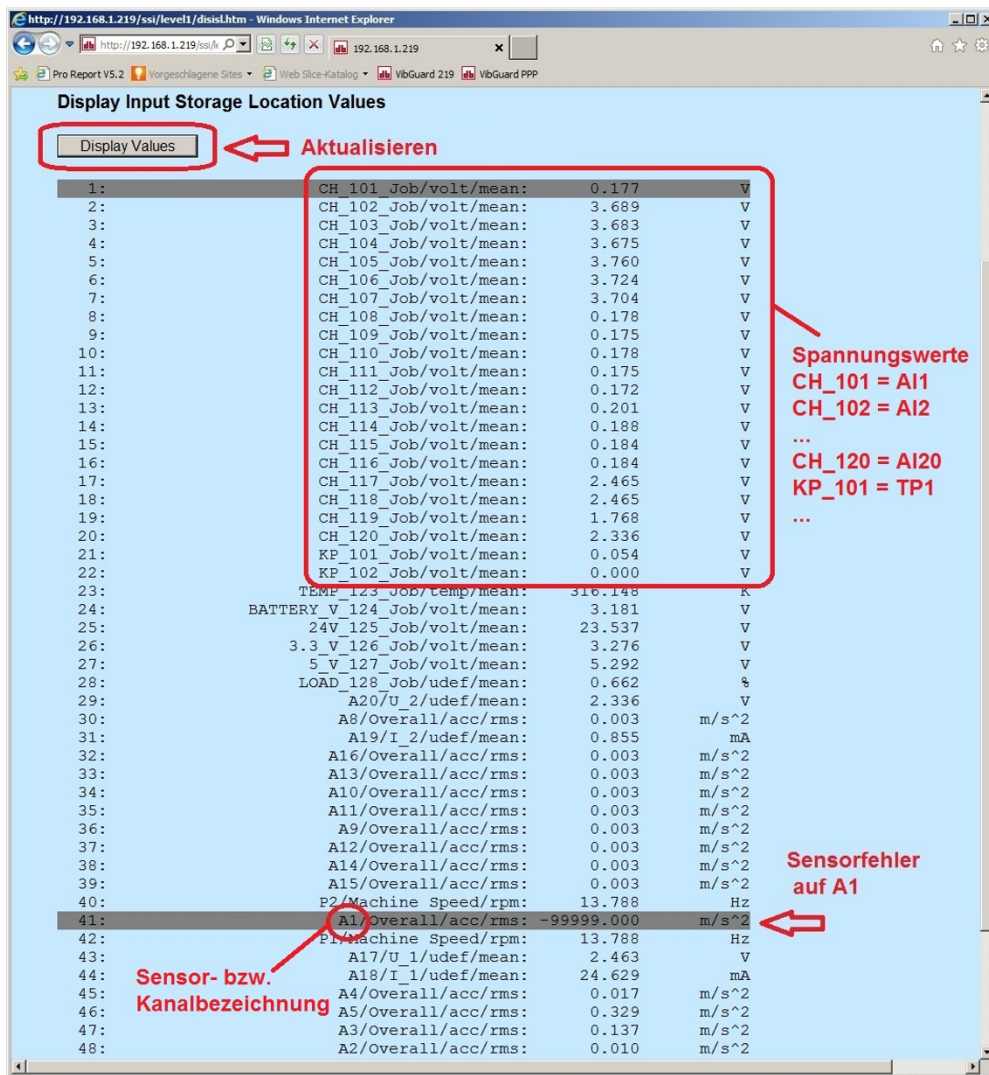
http://192.168.1.219/ssi/level1/disisl.htm - Windows Internet Explorer

http://192.168.1.219/ssi/l 192.168.1.219

Pro Report V5.2 Vorgeschlagene Sites Web Slice-Katalog VibGuard 219 VibGuard PPP

Display Input Storage Location Values

Display Values Aktualisieren

| | | | |
|---|---|---|---|
| 1: | CH_101_Job/volt/mean: | 0.177 | V |
| 2: | CH_102_Job/volt/mean: | 3.689 | V |
| 3: | CH_103_Job/volt/mean: | 3.683 | V |
| 4: | CH_104_Job/volt/mean: | 3.675 | V |
| 5: | CH_105_Job/volt/mean: | 3.760 | V |
| 6: | CH_106_Job/volt/mean: | 3.724 | V |
| 7: | CH_107_Job/volt/mean: | 3.704 | V |
| 8: | CH_108_Job/volt/mean: | 0.178 | V |
| 9: | CH_109_Job/volt/mean: | 0.175 | V |
| 10: | CH_110_Job/volt/mean: | 0.178 | V |
| 11: | CH_111_Job/volt/mean: | 0.175 | V |
| 12: | CH_112_Job/volt/mean: | 0.172 | V |
| 13: | CH_113_Job/volt/mean: | 0.201 | V |
| 14: | CH_114_Job/volt/mean: | 0.188 | V |
| 15: | CH_115_Job/volt/mean: | 0.184 | V |
| 16: | CH_116_Job/volt/mean: | 0.184 | V |
| 17: | CH_117_Job/volt/mean: | 2.465 | V |
| 18: | CH_118_Job/volt/mean: | 2.465 | V |
| 19: | CH_119_Job/volt/mean: | 1.768 | V |
| 20: | CH_120_Job/volt/mean: | 2.336 | V |
| 21: | KP_101_Job/volt/mean: | 0.054 | V |
| 22: | KP_102_Job/volt/mean: | 0.000 | V |
| 23: | TEMP_123_Job/temp/mean: | 316.148 | K |
| 24: | BATTERY_V_124_Job/volt/mean: | 3.181 | V |
| 25: | 24V_125_Job/volt/mean: | 23.537 | V |
| 26: | 3.3_V_126_Job/volt/mean: | 3.276 | V |
| 27: | 5_V_127_Job/volt/mean: | 5.292 | V |
| 28: | LOAD_128_Job/udef/mean: | 0.662 | % |
| 29: | A20/U_2/udef/mean: | 2.336 | V |
| 30: | A8/Overall/acc/rms: | 0.003 | m/s^2 |
| 31: | A19/I_2/udef/mean: | 0.855 | mA |
| 32: | A16/Overall/acc/rms: | 0.003 | m/s^2 |
| 33: | A13/Overall/acc/rms: | 0.003 | m/s^2 |
| 34: | A10/Overall/acc/rms: | 0.003 | m/s^2 |
| 35: | A11/Overall/acc/rms: | 0.003 | m/s^2 |
| 36: | A9/Overall/acc/rms: | 0.003 | m/s^2 |
| 37: | A12/Overall/acc/rms: | 0.003 | m/s^2 |
| 38: | A14/Overall/acc/rms: | 0.003 | m/s^2 |
| 39: | A15/Overall/acc/rms: | 0.003 | m/s^2 |
| 40: | P2/Machine Speed/rpm: | 13.788 | Hz |
| 41: | A1/Overall/acc/rms: | -99999.000 | m/s^2 |
| 42: | P1/Machine Speed/rpm: | 13.788 | Hz |
| 43: | A17/U_1/udef/mean: | 2.463 | V |
| 44: | A18/I_1/udef/mean: | 24.629 | mA |
| 45: | A4/Overall/acc/rms: | 0.017 | m/s^2 |
| 46: | A5/Overall/acc/rms: | 0.329 | m/s^2 |
| 47: | A3/Overall/acc/rms: | 0.137 | m/s^2 |
| 48: | A2/Overall/acc/rms: | 0.010 | m/s^2 |

Spannungswerte
CH_101 = AI1
CH_102 = AI2
...
CH_120 = AI20
KP_101 = TP1
...

Sensorfehler auf A1

Sensor- bzw. Kanalbezeichnung